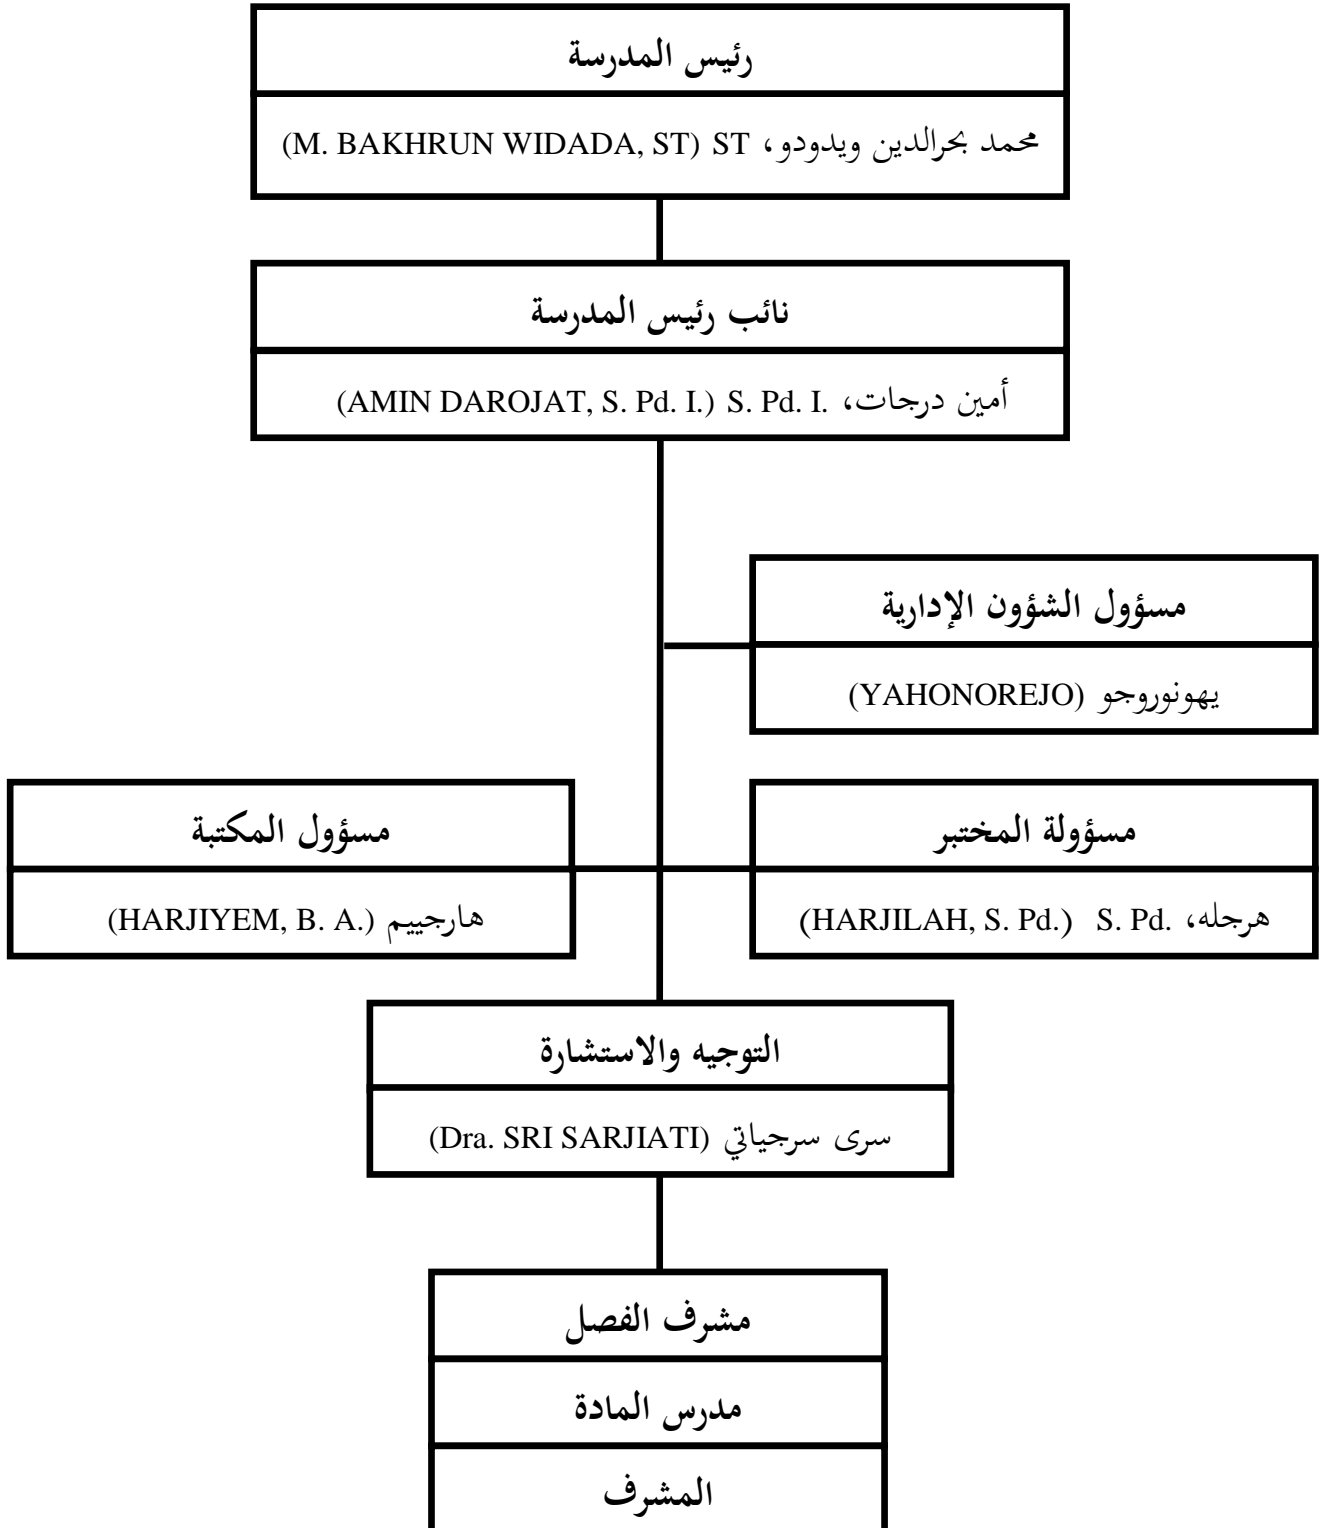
رئيس المدرسة

محمد بحرالدين ويدودو، ST (M. BAKHRUN WIDADA, ST)

نائب رئيس المدرسة

أمين درجات، S. Pd. I. (AMIN DAROJAT, S. Pd. I.)

مسؤول الشؤون الإدارية

يهونوروجو (YAHONOREJO)

مسؤول المكتبة

هارجييم (HARJIYEM, B. A.)

مسؤولة المختبر

هرجله، S. Pd. (HARJILAH, S. Pd.)

التوجيه والاستشارة

سرى سرجياتي (Dra. SRI SARJIATI)

مشرف الفصل

مدرس المادة

المشرف